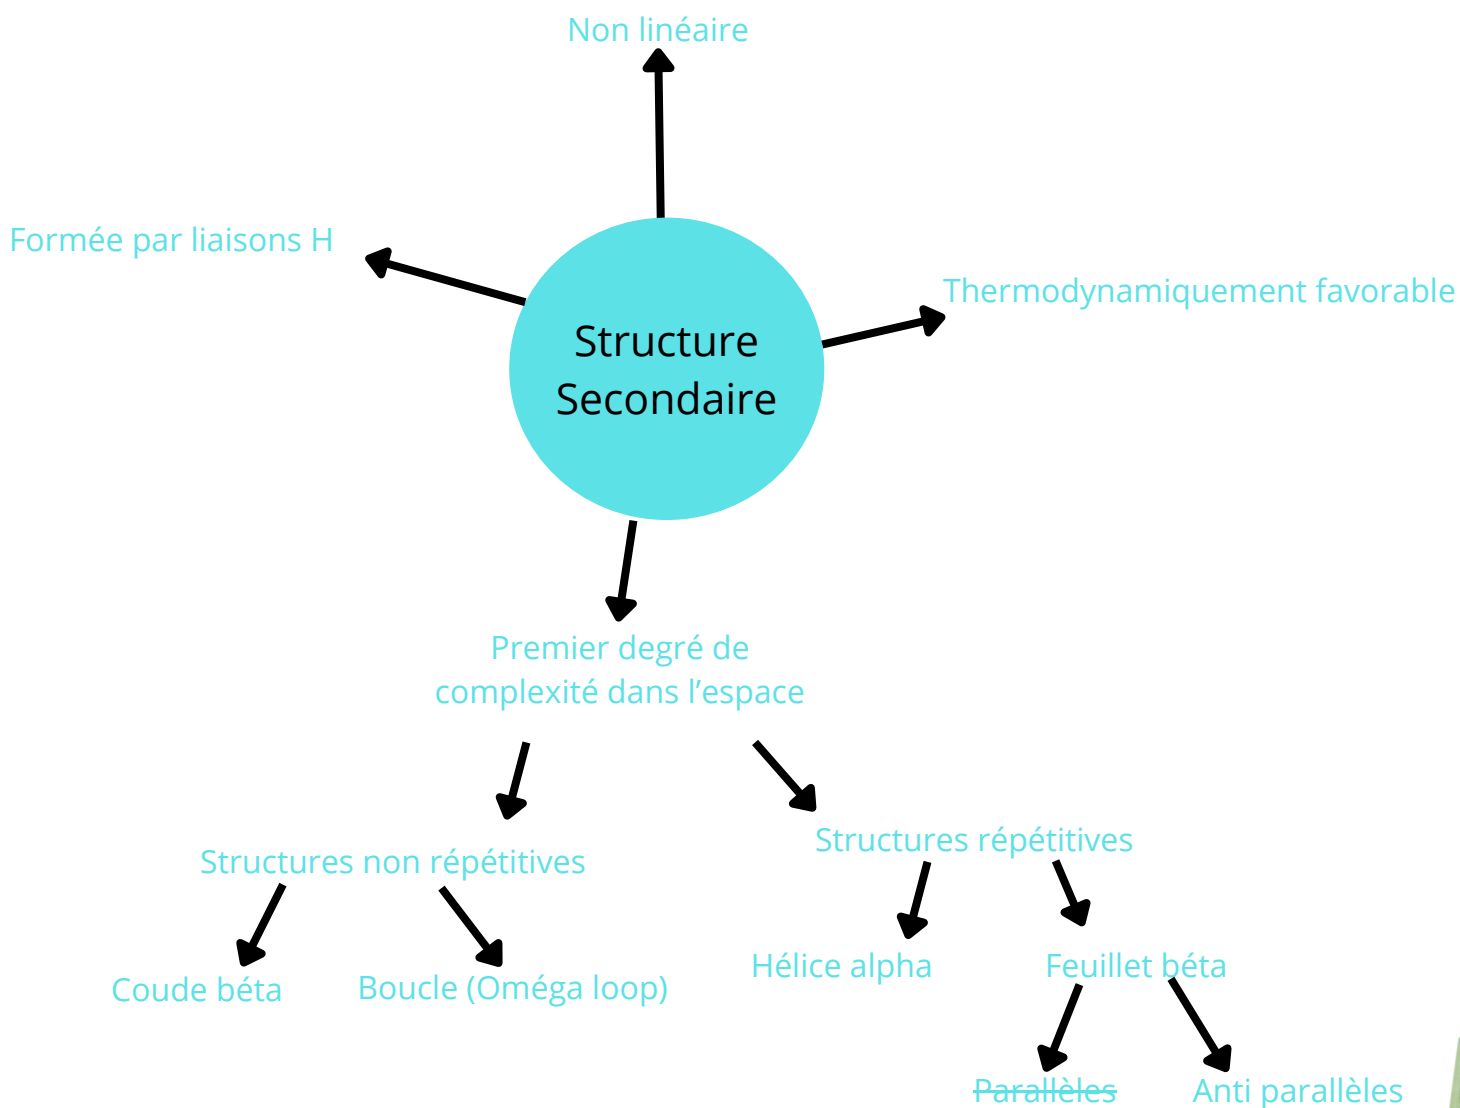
Non linéaire

Formée par liaisons H

Structure Secondaire

Thermodynamiquement favorable

Premier degré de complexité dans l’espace

Structures non répétitives

Structures répétitives

Coude béta

Boucle (Oméga loop)

Hélice alpha

Feuillet béta

~~Parallèles~~

Anti parallèles